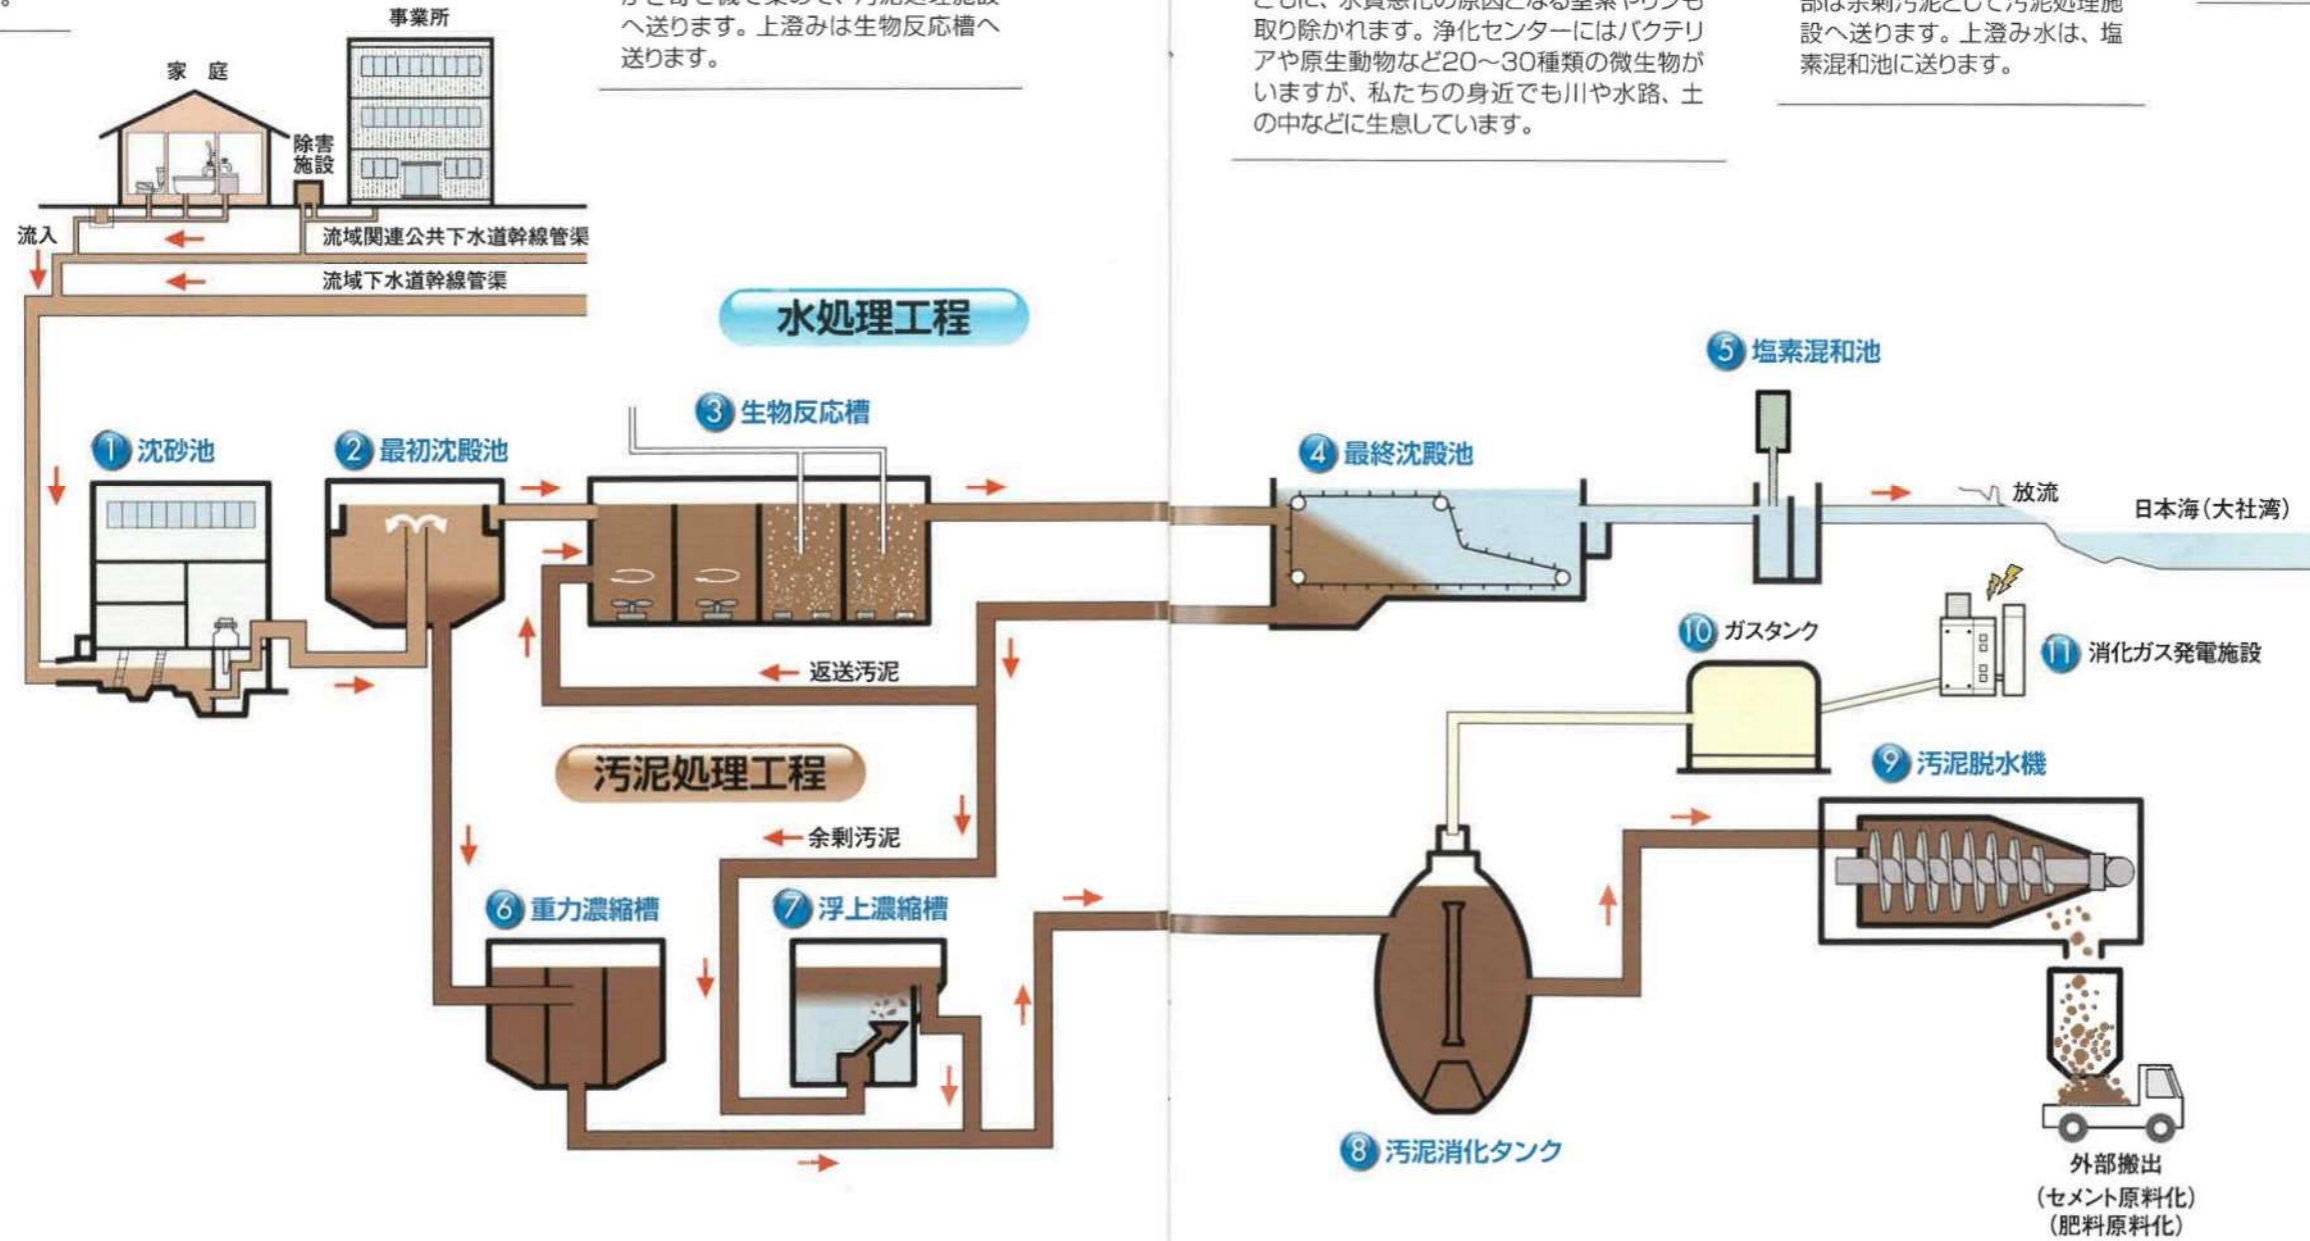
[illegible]へ送ります。上澄みは生物反応槽へ送ります。

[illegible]取り除かれます。浄化センターにはバクテリアや原生動物など20～30種類の微生物がいますが、私たちの身近でも川や水路、土の中などに生息しています。

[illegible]設へ送ります。上澄み水は、塩素混和池に送ります。

事業所

家庭

除害施設

流入

流域関連公共下水道幹線管渠

流域下水道幹線管渠

水処理工程

① 沈砂池

② 最初沈殿池

③ 生物反応槽

④ 最終沈殿池

⑤ 塩素混和池

放流

日本海(大社湾)

返送汚泥

⑩ ガスタンク

⑪ 消化ガス発電施設

汚泥処理工程

⑨ 汚泥脱水機

余剰汚泥

⑥ 重力濃縮槽

⑦ 浮上濃縮槽

⑧ 汚泥消化タンク

外部搬出
(セメント原料化)
(肥料原料化)